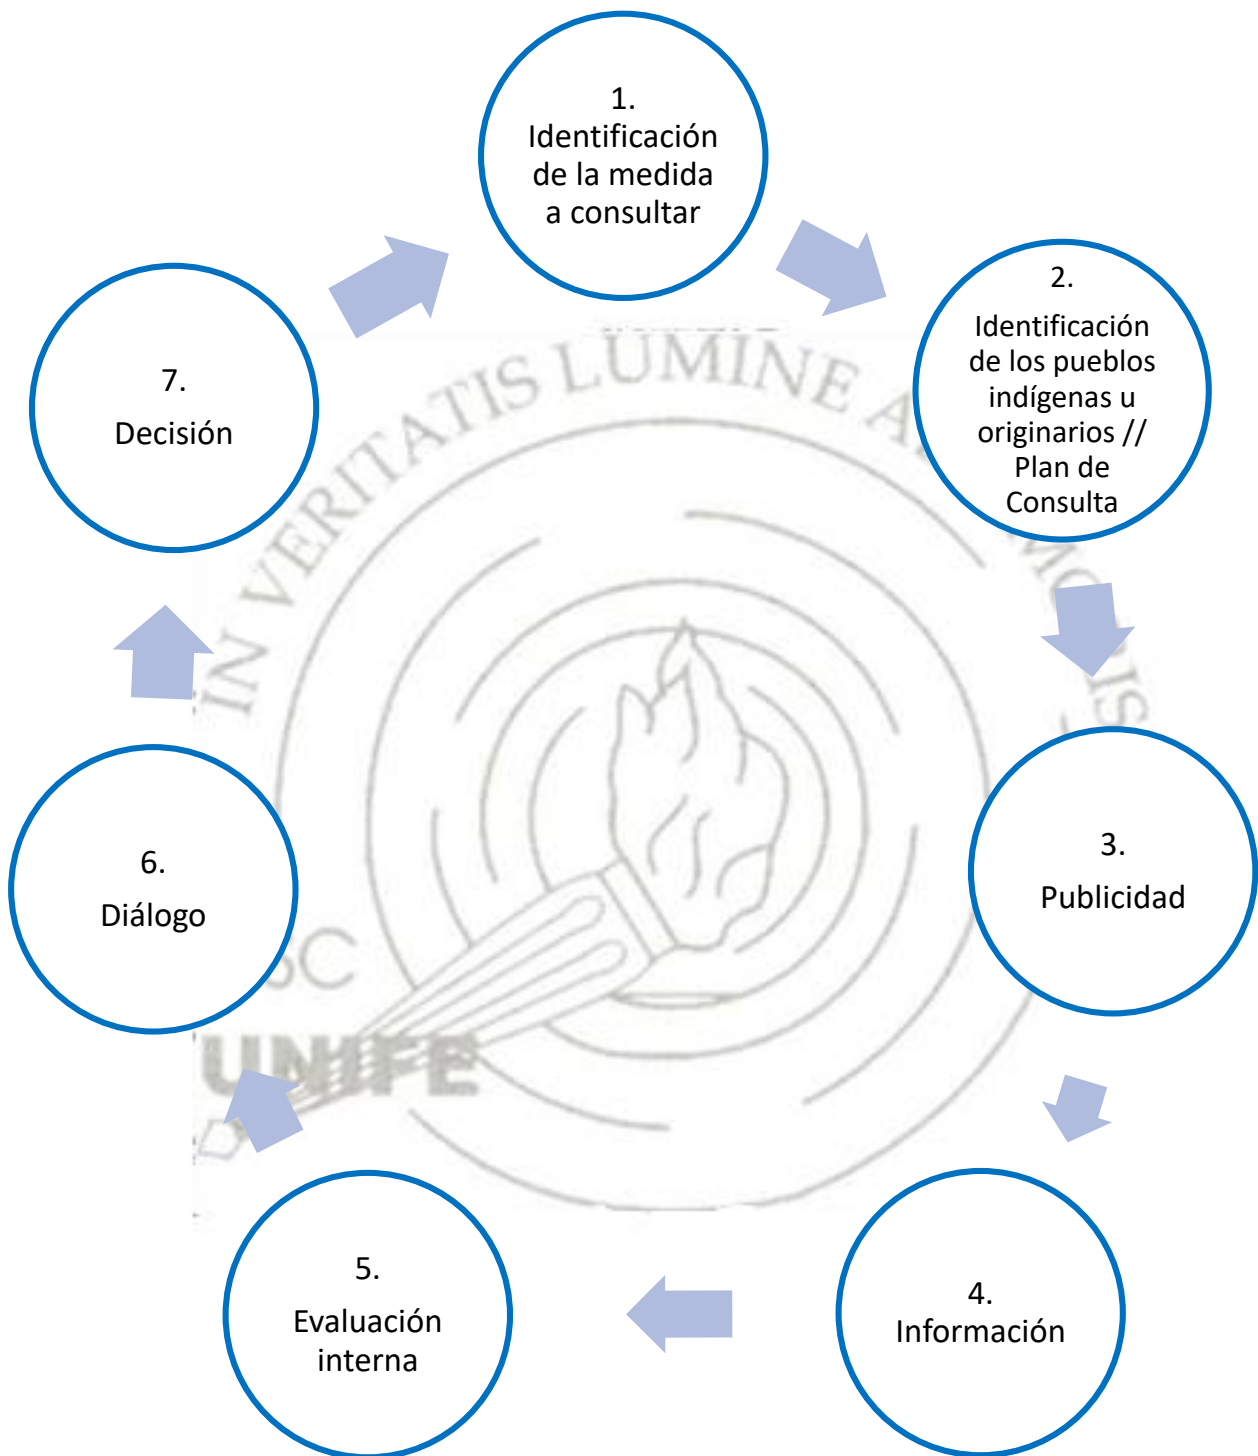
1.
Identificación de la medida a consultar

2.
Identificación de los pueblos indígenas u originarios // Plan de Consulta

3.
Publicidad

4.
Información

5.
Evaluación interna

6.
Diálogo

7.
Decisión

IN VERITATIS LUMINE A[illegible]

UNIFE